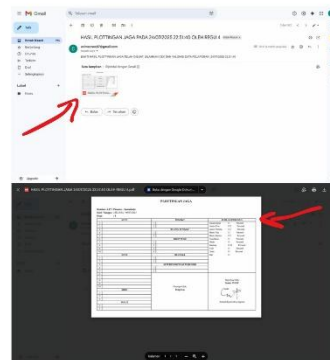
Gmail

Q Telusuri email

Tulis

Kotak Masuk
Berbintang
Ditunda
Terkirim
Draf
Selengkapnya

Label

HASIL PLOTTINGAN JAGA PADA 24/05/2025 20:51:45 OLEH BRIGJ A

Kotak Masuk

Balas
Teruskan

HASIL PLOTTINGAN JAGA PADA 24/05/2025 20:51:45 OLEH BRIGJ A.pdf

PLOTTINGAN JAGA

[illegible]